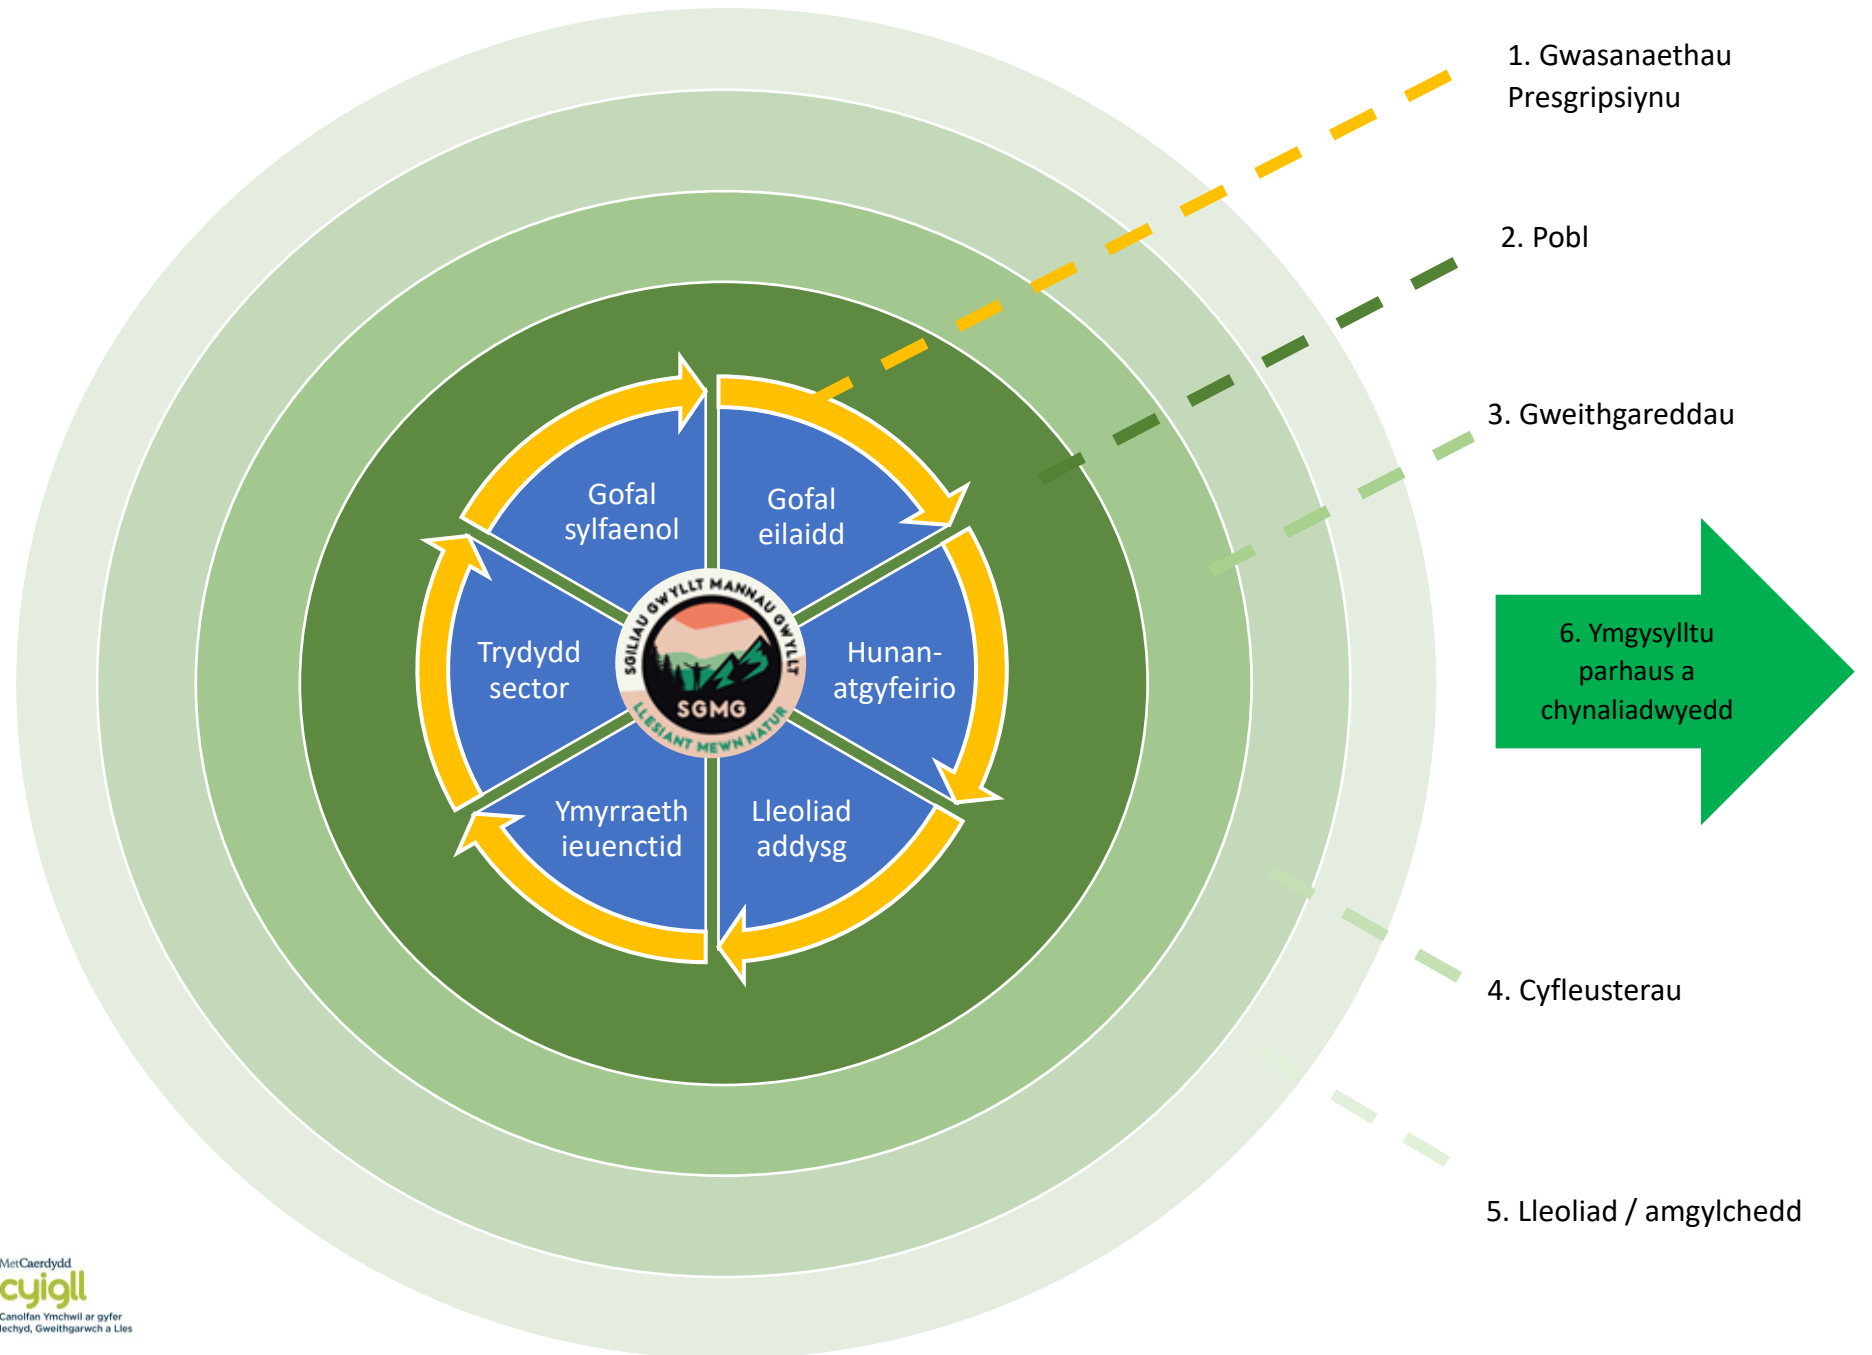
1. Gwasanaethau Presgripsiynu

2. Pobl

3. Gweithgareddau

Gofal sylfaenol

Gofal eilaidd

Trydydd sector

Hunan-atgyfeirio

Ymyrraeth ieuenctid

Lleoliad addysg

SOILIAU GWYLLT MANNAU GWYLLT

SGMG

LLESIANT MEWN NATUR

6. Ymgysylltu parhaus a chynaliadwyedd

4. Cyfleusterau

5. Lleoliad / amgylchedd

MetCaerdydd
cyigll
Canolfan Ymchwil ar gyfer Iechyd, Gweithgarwch a Lles